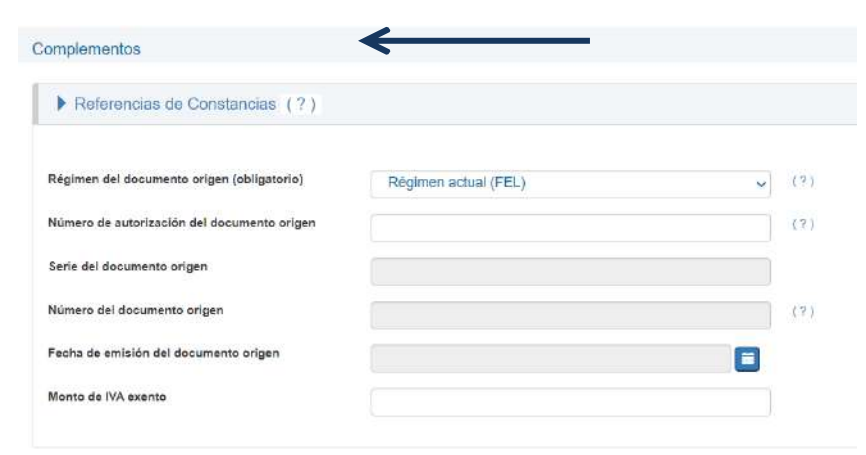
Complementos

Referencias de Constancias (?)

Régimen del documento origen (obligatorio)

Régimen actual (FEL)

(?)

Número de autorización del documento origen

(?)

Serie del documento origen

Número del documento origen

(?)

Fecha de emisión del documento origen

Monto de IVA exento